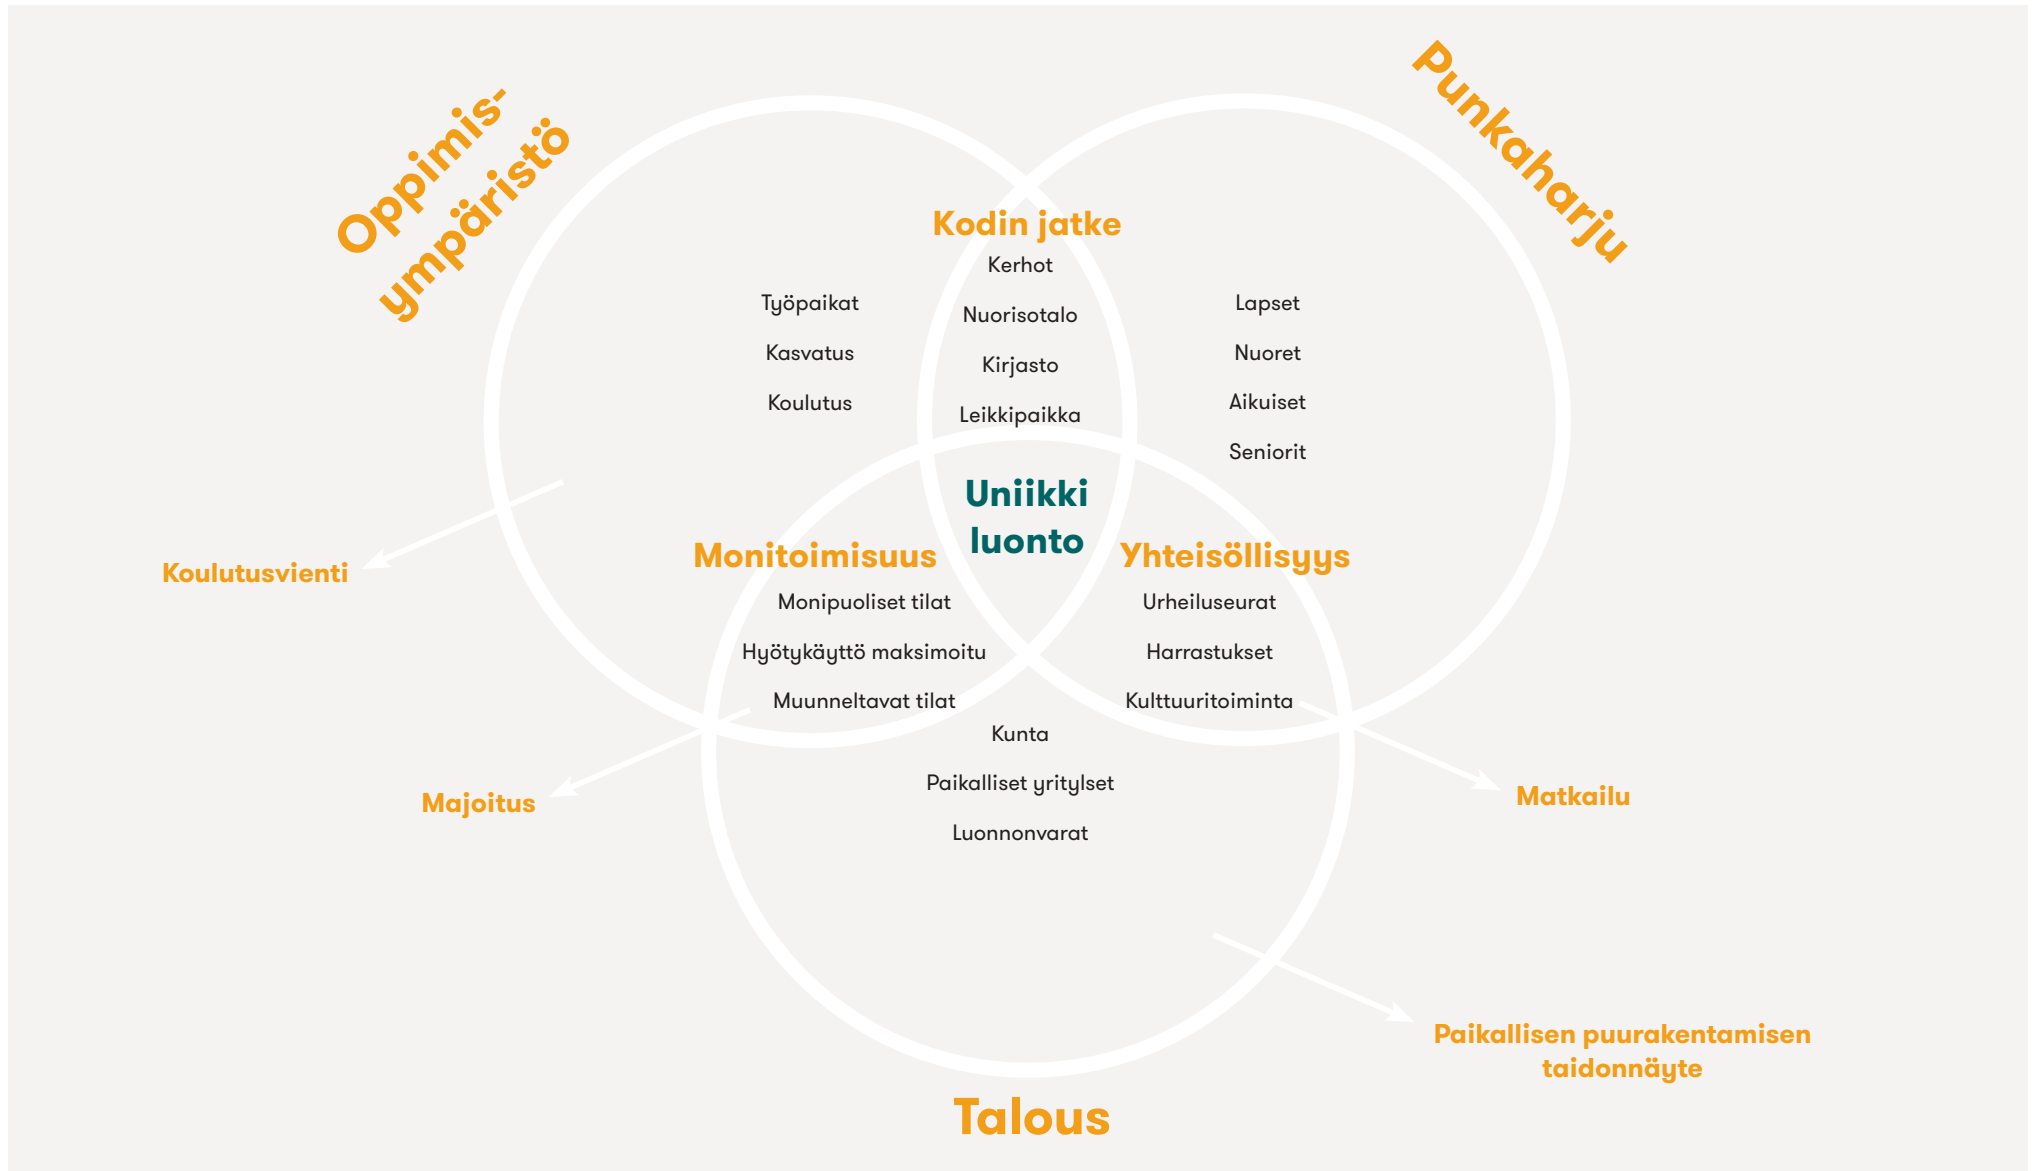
Oppimisympäristö

Punkaharju

Kodin jatke
Kerhot
Nuorisotalo
Kirjasto
Leikkipaikka

Työpaikat
Kasvatus
Koulutus

Lapset
Nuoret
Aikuiset
Seniorit

Uniikki luonto

Koulutusvienti

Monitoimisuus
Monipuoliset tilat
Hyötykäyttö maksimoitu
Muunneltavat tilat

Yhteisöllisyys
Urheiluseurat
Harrastukset
Kulttuuritoiminta

Kunta
Paikalliset yritylset
Luonnonvarat

Majoitus

Matkailu

Paikallisen puurakentamisen taidonnäyte

Talous